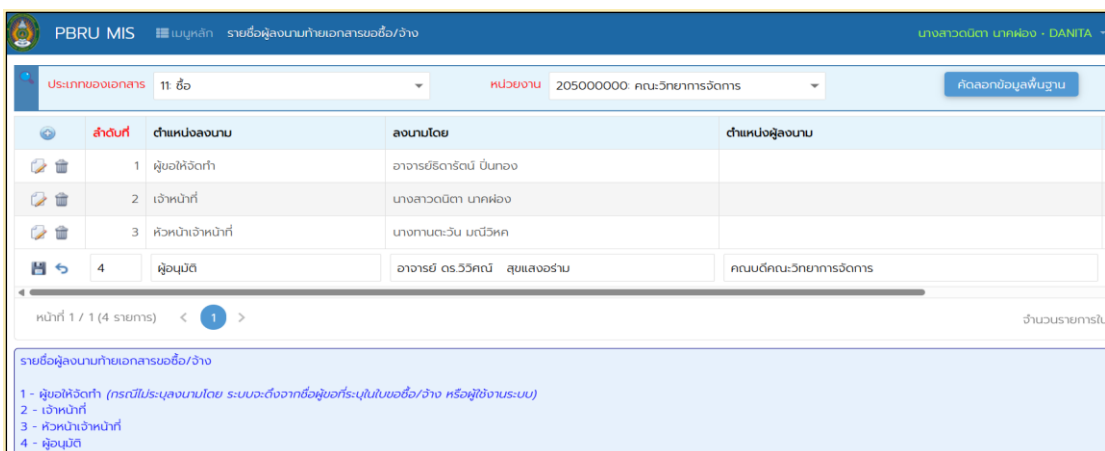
PBRU MIS เมนูหลัก รายชื่อผู้ลงนามท้ายเอกสารขอซื้อ/จ้าง นางสาวดนิตา นาคฝอง - DANITA

ประเภทของเอกสาร 11: ซื้อ หน่วยงาน 205000000: คณะวิทยาการจัดการ คัดลอกข้อมูลพื้นฐาน

| | ลำดับที่ | ตำแหน่งลงนาม | ลงนามโดย | ตำแหน่งผู้ลงนาม |
|---|---|---|---|---|
| | 1 | ผู้ขอให้จัดทำ | อาจารย์ธิดารัตน์ ปิ่นทอง | |
| | 2 | เจ้าหน้าที่ | นางสาวดนิตา นาคฝอง | |
| | 3 | หัวหน้าเจ้าหน้าที่ | นางทานตะวัน มณีวิหค | |
| | 4 | ผู้อนุมัติ | อาจารย์ ดร.วิวิศณ์ สุขแสงอร่าม | คณบดีคณะวิทยาการจัดการ |

หน้าที่ 1 / 1 (4 รายการ) < 1 > จำนวนรายการใ

รายชื่อผู้ลงนามท้ายเอกสารขอซื้อ/จ้าง

1 - ผู้ขอให้จัดทำ (กรณีไม่ระบุลงนามโดย ระบบจะดึงจากชื่อผู้ขอที่ระบุในใบขอซื้อ/จ้าง หรือผู้ใช้งานระบบ)
2 - เจ้าหน้าที่
3 - หัวหน้าเจ้าหน้าที่
4 - ผู้อนุมัติ